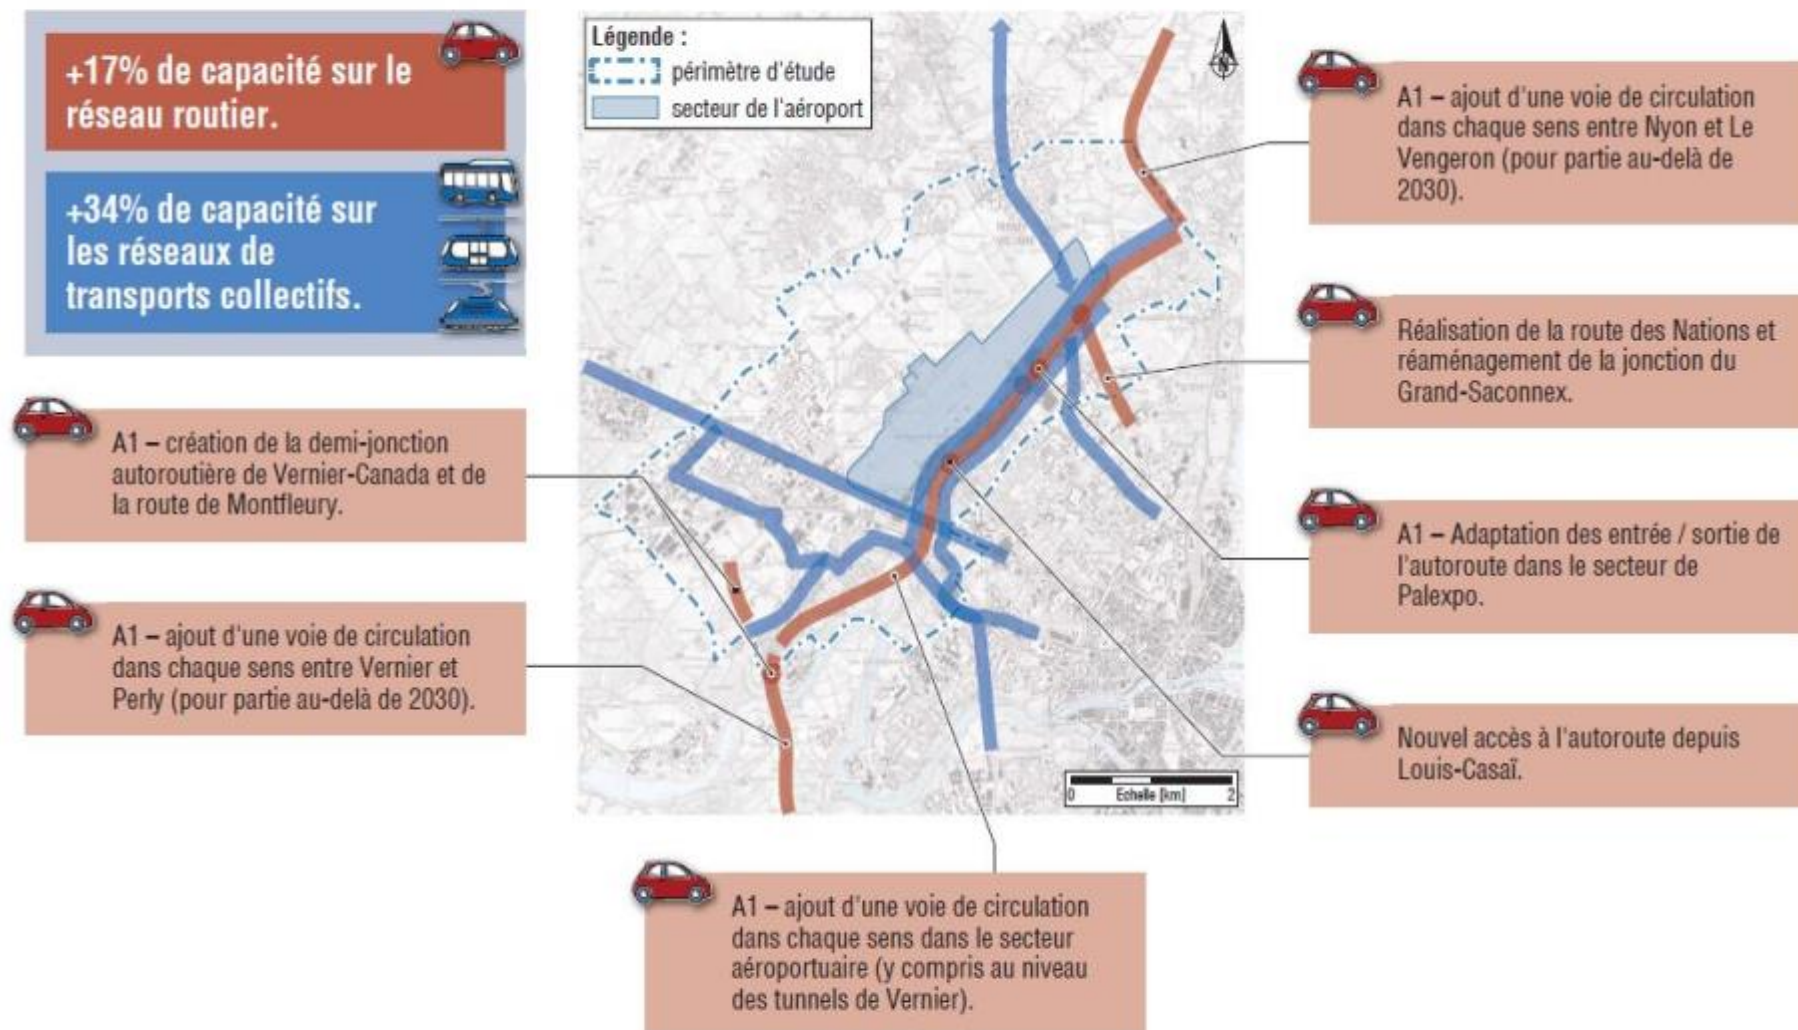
+17% de capacité sur le réseau routier.

+34% de capacité sur les réseaux de transports collectifs.

Légende :
périmètre d'étude
secteur de l'aéroport

0 Echelle [km] 2

A1 – ajout d'une voie de circulation dans chaque sens entre Nyon et Le Vengeron (pour partie au-delà de 2030).

Réalisation de la route des Nations et réaménagement de la jonction du Grand-Saconnex.

A1 – création de la demi-jonction autoroutière de Vernier-Canada et de la route de Montfleury.

A1 – Adaptation des entrée / sortie de l'autoroute dans le secteur de Palexpo.

A1 – ajout d'une voie de circulation dans chaque sens entre Vernier et Perly (pour partie au-delà de 2030).

Nouvel accès à l'autoroute depuis Louis-Casaï.

A1 – ajout d'une voie de circulation dans chaque sens dans le secteur aéroportuaire (y compris au niveau des tunnels de Vernier).